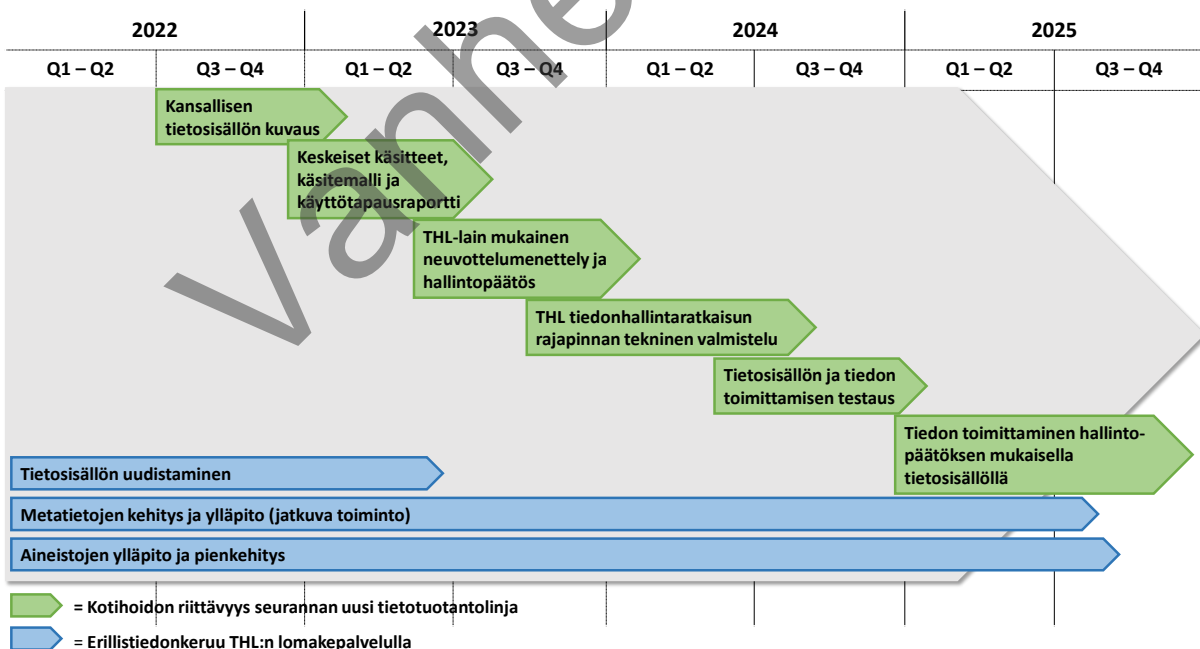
| 2022 | | 2023 | | 2024 | | 2025 | |
|---|---|---|---|---|---|---|---|
| Q1 – Q2 | Q3 – Q4 | Q1 – Q2 | Q3 – Q4 | Q1 – Q2 | Q3 – Q4 | Q1 – Q2 | Q3 – Q4 |

Vanhe

Kansallisen tietosisällön kuvaus

Keskeiset käsitteet, käsitemalli ja käyttötapausraportti

THL-lain mukainen neuvottelumenettely ja hallintopäätös

THL tiedonhallintaratkaisun rajapinnan tekninen valmistelu

Tietosisällön ja tiedon toimittamisen testaus

Tiedon toimittaminen hallintopäätöksen mukaisella tietosisällöllä

Tietosisällön uudistaminen

Metatietojen kehitys ja ylläpito (jatkuva toiminto)

Aineistojen ylläpito ja pienkehitys

= Kotihoidon riittävyys seurannan uusi tietotuotantolinja

= Erillistiedonkeruu THL:n lomakepalvelulla